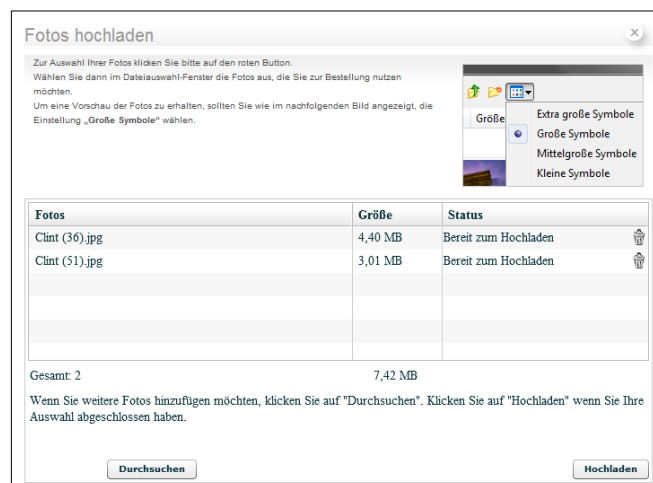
Fotos hochladen

Zur Auswahl Ihrer Fotos klicken Sie bitte auf den roten Button.
Wählen Sie dann im Dateiauswahl-Fenster die Fotos aus, die Sie zur Bestellung nutzen möchten.
Um eine Vorschau der Fotos zu erhalten, sollten Sie wie im nachfolgenden Bild angezeigt, die Einstellung „Große Symbole" wählen.

Größe
Extra große Symbole
Große Symbole
Mittelgroße Symbole
Kleine Symbole

| Fotos | Größe | Status |
|---|---|---|
| Clint (36).jpg | 4,40 MB | Bereit zum Hochladen |
| Clint (51).jpg | 3,01 MB | Bereit zum Hochladen |

Gesamt: 2 7,42 MB

Wenn Sie weitere Fotos hinzufügen möchten, klicken Sie auf "Durchsuchen". Klicken Sie auf "Hochladen" wenn Sie Ihre Auswahl abgeschlossen haben.

Durchsuchen
Hochladen